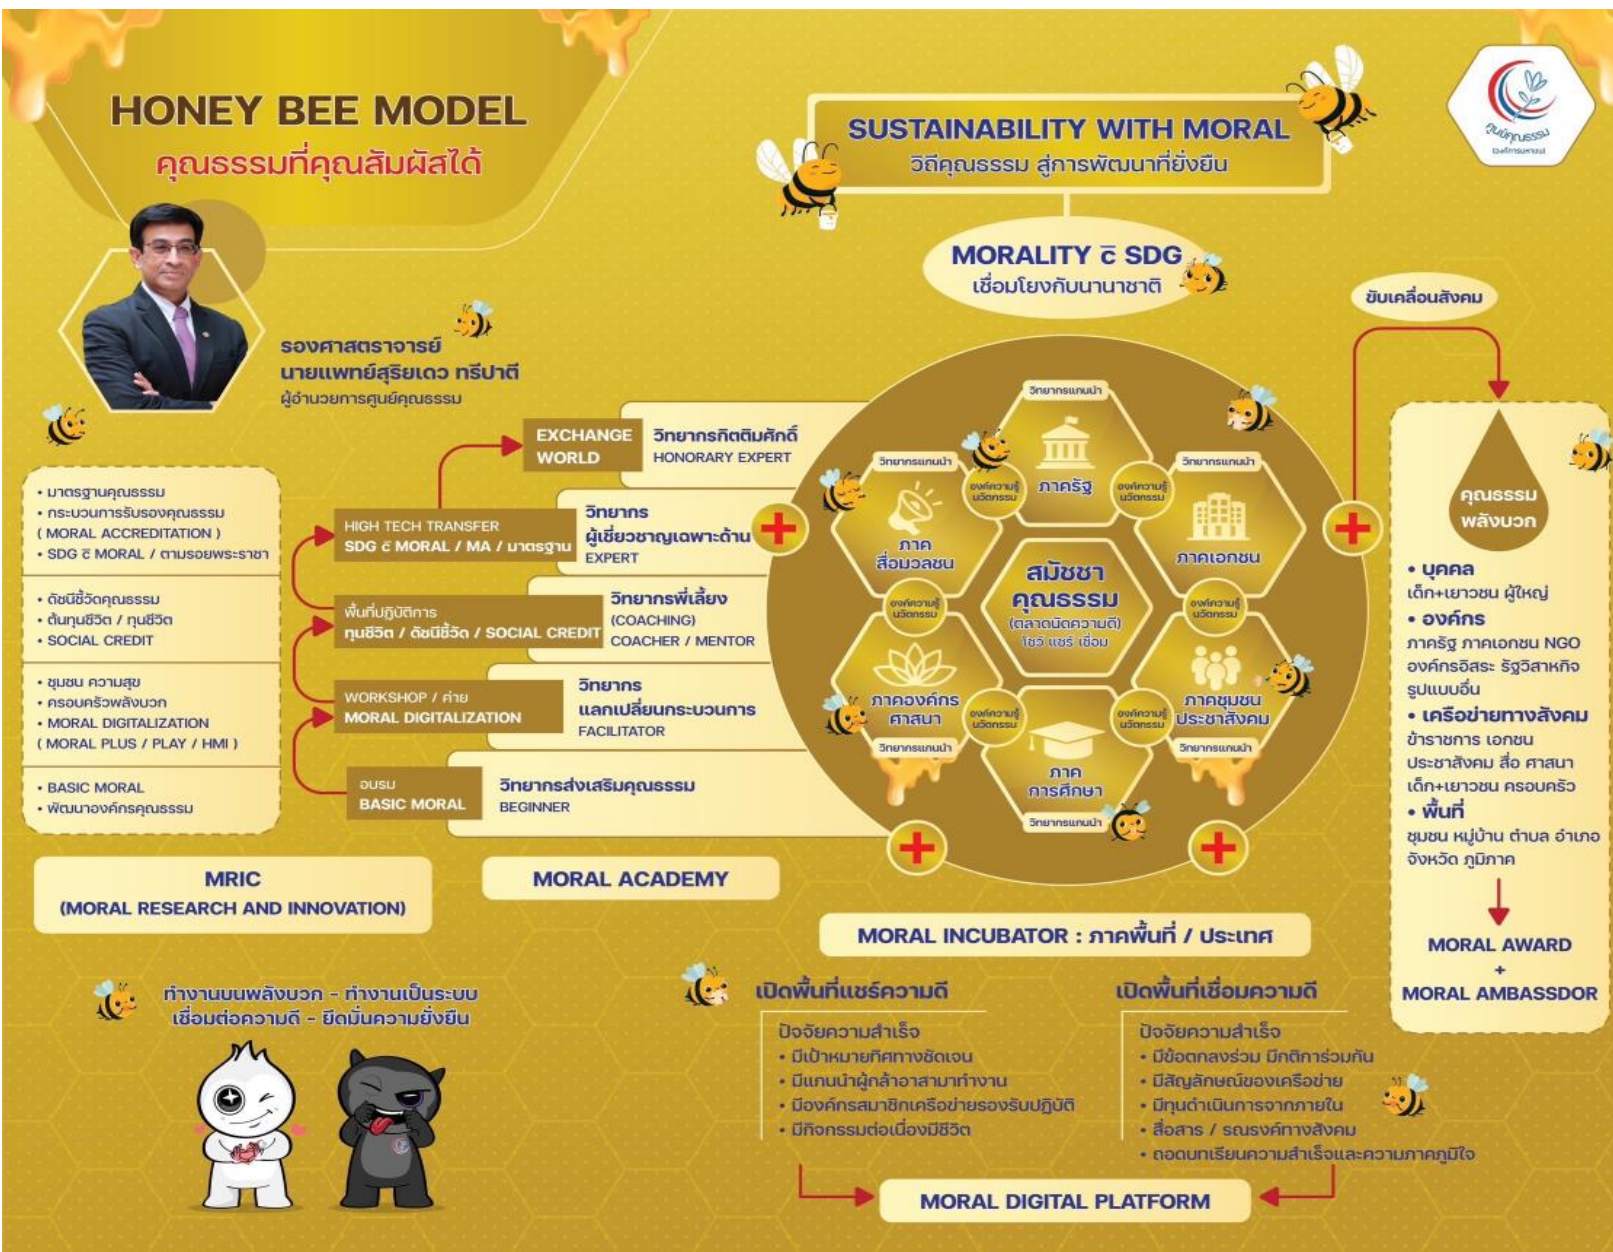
HONEY BEE MODEL
คุณธรรมที่คุณสัมผัสได้

SUSTAINABILITY WITH MORAL
วิถีคุณธรรม สู่การพัฒนาที่ยั่งยืน

ศูนย์คุณธรรม (องค์การมหาชน)

MORALITY ē SDG
เชื่อมโยงกับนานาชาติ

ขับเคลื่อนสังคม

รองศาสตราจารย์
นายแพทย์สุริยเดว ทรีปาตี
ผู้อำนวยการศูนย์คุณธรรม

• มาตรฐานคุณธรรม
• กระบวนการรับรองคุณธรรม (MORAL ACCREDITATION)
• SDG ē MORAL / ตามรอยพระราชา

• ดัชนีชี้วัดคุณธรรม
• ต้นทุนชีวิต / ทุนชีวิต
• SOCIAL CREDIT

• ชุมชน ความสุข
• ครอบครัวพลังบวก
• MORAL DIGITALIZATION
(MORAL PLUS / PLAY / HMI)

• BASIC MORAL
• พัฒนาองค์กรคุณธรรม

EXCHANGE WORLD
วิทยากรกิตติมศักดิ์
HONORARY EXPERT

HIGH TECH TRANSFER
SDG ē MORAL / MA / มาตรฐาน
วิทยากร
ผู้เชี่ยวชาญเฉพาะด้าน
EXPERT

พื้นที่ปฏิบัติการ
ทุนชีวิต / ดัชนีชี้วัด / SOCIAL CREDIT
วิทยากรพี่เลี้ยง
(COACHING)
COACHER / MENTOR

WORKSHOP / ค่าย
MORAL DIGITALIZATION
วิทยากร
แลกเปลี่ยนกระบวนการ
FACILITATOR

อบรม
BASIC MORAL
วิทยากรส่งเสริมคุณธรรม
BEGINNER

วิทยากรแกนนำ
ภาครัฐ
ภาคเอกชน
ภาคสื่อมวลชน
ภาคองค์กรศาสนา
ภาคชุมชนประชาสังคม
ภาคการศึกษา
องค์ความรู้นวัตกรรม
สมัชชาคุณธรรม
(ตลาดนัดความดี)
โชว์ แชร์ เชื่อม

คุณธรรมพลังบวก
• บุคคล
เด็ก+เยาวชน ผู้ใหญ่
• องค์กร
ภาครัฐ ภาคเอกชน NGO องค์กรอิสระ รัฐวิสาหกิจ รูปแบบอื่น
• เครือข่ายทางสังคม
ข้าราชการ เอกชน ประชาสังคม สื่อ ศาสนา เด็ก+เยาวชน ครอบครัว
• พื้นที่
ชุมชน หมู่บ้าน ตำบล อำเภอ จังหวัด ภูมิภาค

MORAL AWARD
+
MORAL AMBASSDOR

MRIC
(MORAL RESEARCH AND INNOVATION)

MORAL ACADEMY

MORAL INCUBATOR : ภาคพื้นที่ / ประเทศ

ทำงานบนพลังบวก - ทำงานเป็นระบบ
เชื่อมต่อความดี - ยึดมั่นความยั่งยืน

เปิดพื้นที่แชร์ความดี
ปัจจัยความสำเร็จ
• มีเป้าหมายทิศทางชัดเจน
• มีแกนนำผู้กล้าอาสามาทำงาน
• มีองค์กรสมาชิกเครือข่ายรองรับปฏิบัติ
• มีกิจกรรมต่อเนื่องมีชีวิต

เปิดพื้นที่เชื่อมความดี
ปัจจัยความสำเร็จ
• มีข้อตกลงร่วม มีกติการ่วมกัน
• มีสัญลักษณ์ของเครือข่าย
• มีทุนดำเนินการจากภายใน
• สื่อสาร / รณรงค์ทางสังคม
• ถอดบทเรียนความสำเร็จและความภาคภูมิใจ

MORAL DIGITAL PLATFORM